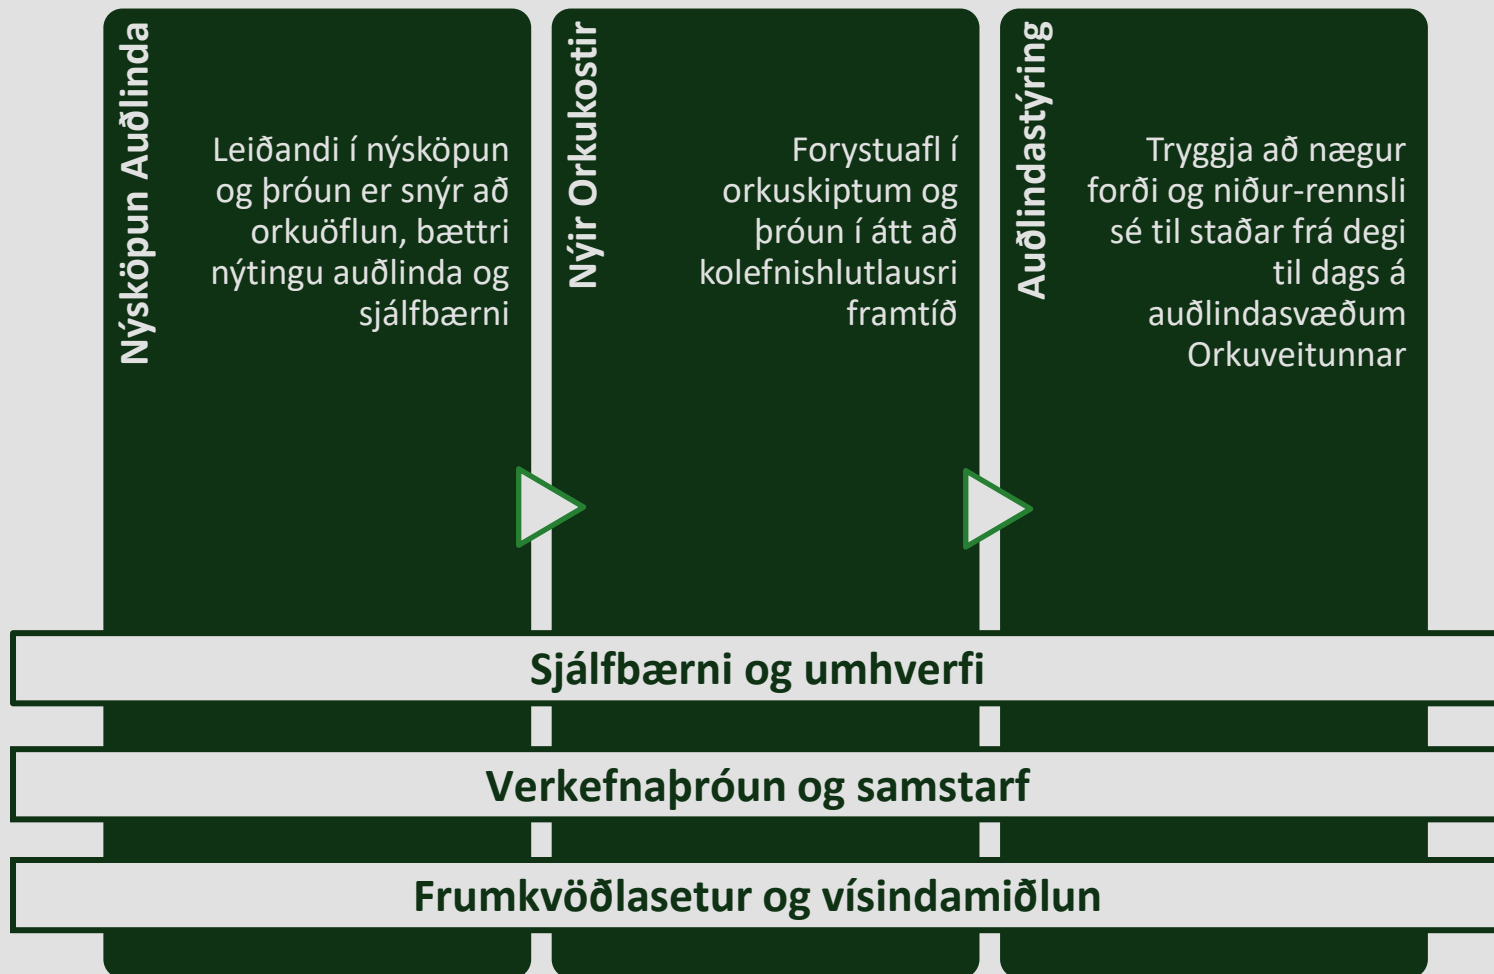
Nýsköpun Auðlinda

Leiðandi í nýsköpun og þróun er snýr að orkuöflun, bættri nýtingu auðlinda og sjálfbærni

Nýir Orkukostir

Forystuafl í orkuskiptum og þróun í átt að kolefnishlutlausri framtíð

Auðlindastýring

Tryggja að nægur forði og niður-rennsli sé til staðar frá degi til dags á auðlindasvæðum Orkuveitunnar

Sjálfbærni og umhverfi

Verkefnaþróun og samstarf

Frumkvöðlasetur og vísindamiðlun